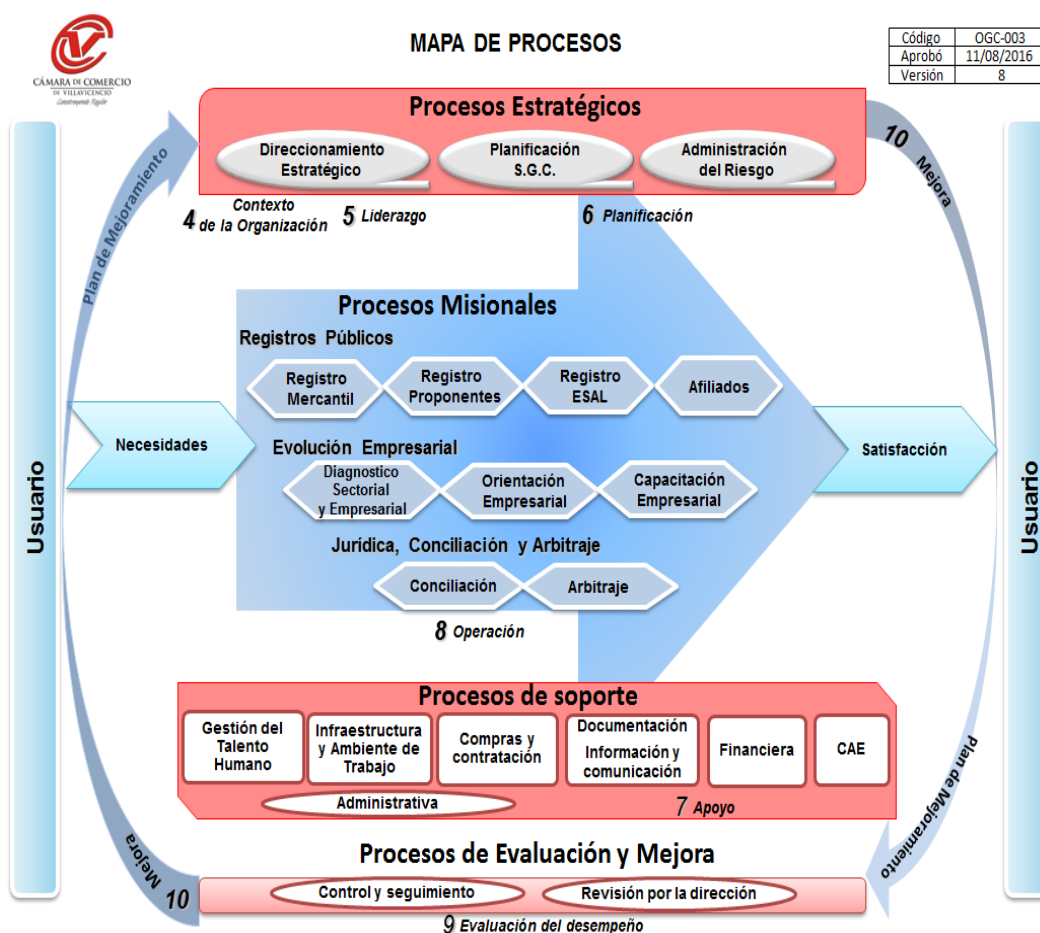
CÁMARA DE COMERCIO DE VILLAVICENCIO
Construyendo Región

MAPA DE PROCESOS

| Código | OGC-003 |
|---|---|
| Aprobó | 11/08/2016 |
| Versión | 8 |

Procesos Estratégicos
Direccionamiento Estratégico
Planificación S.G.C.
Administración del Riesgo

4 Contexto de la Organización
5 Liderazgo
6 Planificación

10 Mejora

Plan de Mejoramiento

Usuario

Procesos Misionales
Registros Públicos
Registro Mercantil
Registro Proponentes
Registro ESAL
Afiliados

Necesidades

Evolución Empresarial
Diagnostico Sectorial y Empresarial
Orientación Empresarial
Capacitación Empresarial

Satisfacción

Jurídica, Conciliación y Arbitraje
Conciliación
Arbitraje

8 Operación

Usuario

Procesos de soporte
Gestión del Talento Humano
Infraestructura y Ambiente de Trabajo
Compras y contratación
Documentación Información y comunicación
Financiera
CAE
Administrativa
7 Apoyo

Plan de Mejoramiento

Mejora
10

Procesos de Evaluación y Mejora
Control y seguimiento
Revisión por la dirección
9 Evaluación del desempeño